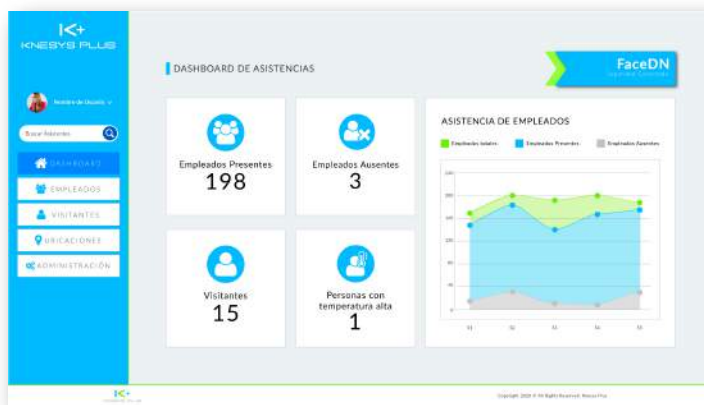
K+
KNESYS PLUS

Nombre de Usuario

Buscar Asistentes

DASHBOARD
EMPLEADOS
VISITANTES
UBICACIONES
ADMINISTRACIÓN

DASHBOARD DE ASISTENCIAS

FaceDN
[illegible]

Empleados Presentes
198

Empleados Ausentes
3

Visitantes
15

Personas con temperatura alta
1

ASISTENCIA DE EMPLEADOS

Empleados totales
Empleados Presentes
Empleados Ausentes

K+
KNESYS PLUS

Copyright 2020 © All Rights Reserved. Knesys Plus